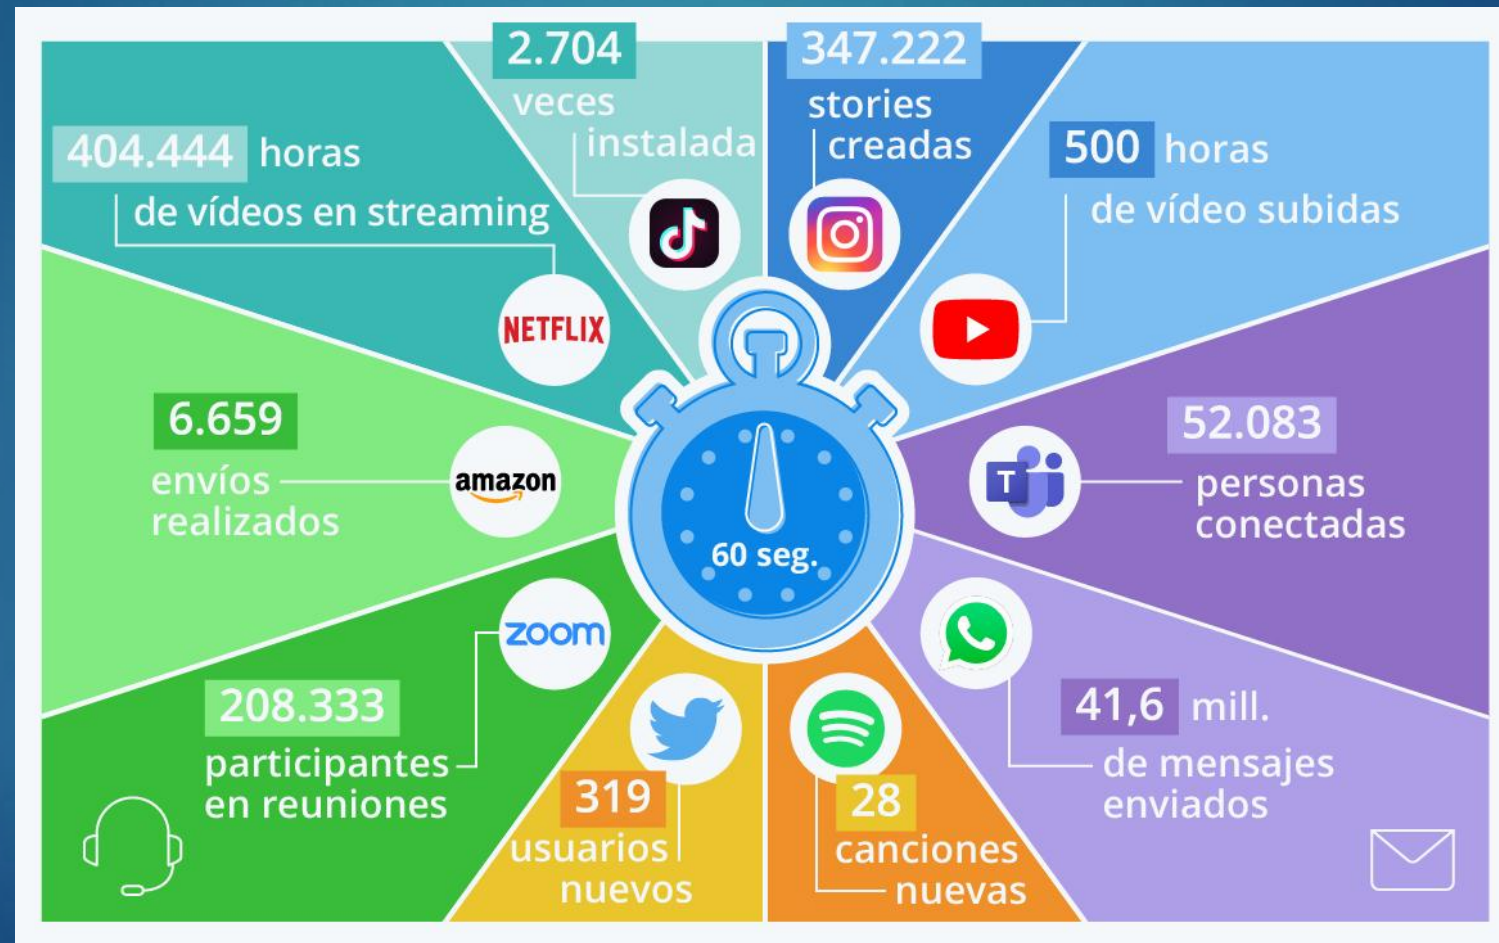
404.444 horas de vídeos en streaming

NETFLIX

2.704 veces instalada

347.222 stories creadas

500 horas de vídeo subidas

6.659 envíos realizados

amazon

60 seg.

52.083 personas conectadas

T

zoom

208.333 participantes en reuniones

319 usuarios nuevos

28 canciones nuevas

41,6 mill. de mensajes enviados